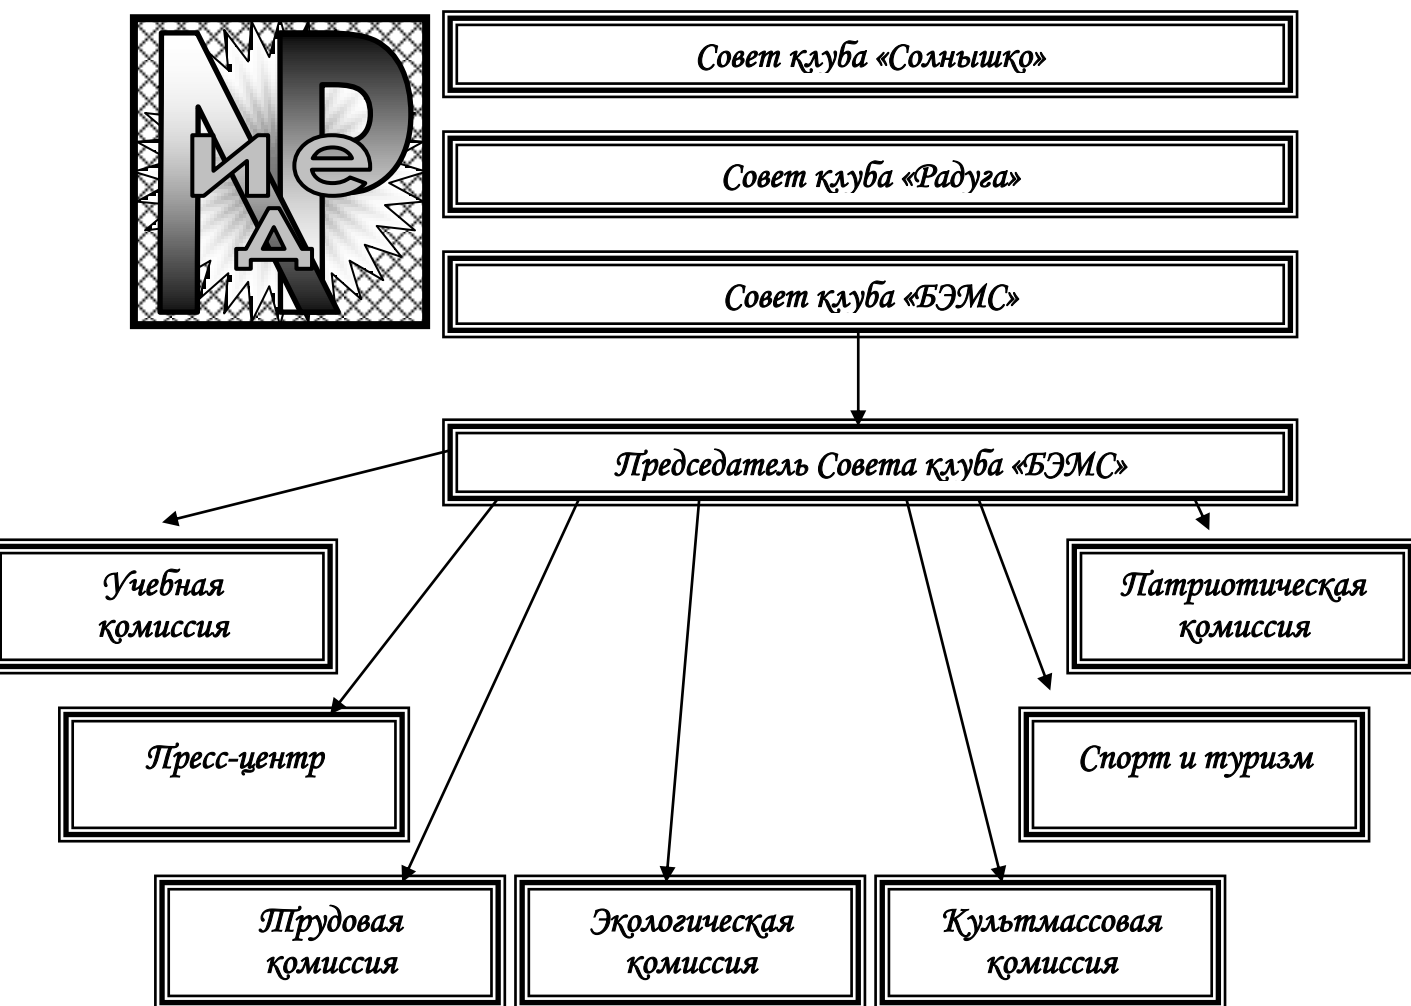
Р
е
и
д
Совет клуба «Солнышко»

Совет клуба «Радуга»

Совет клуба «БЭМС»

Председатель Совета клуба «БЭМС»

Учебная комиссия

Патриотическая комиссия

Пресс-центр

Спорт и туризм

Трудовая комиссия

Экологическая комиссия

Культмассовая комиссия